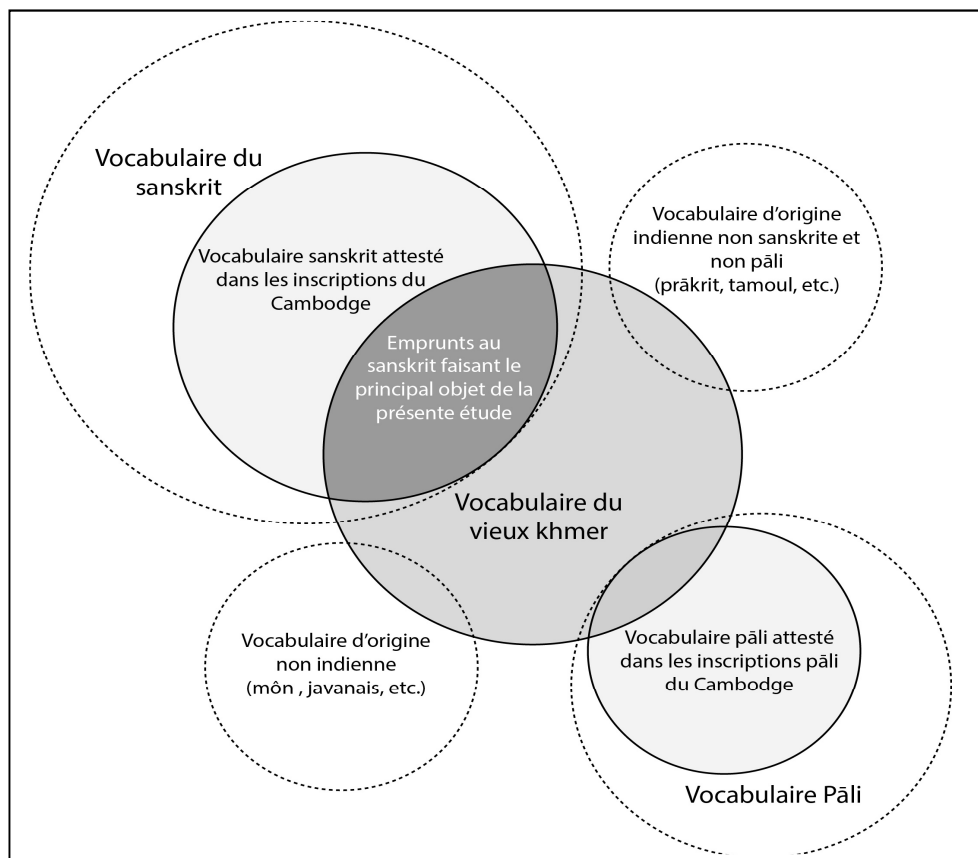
Vocabulaire du sanskrit

Vocabulaire sanskrit attesté dans les inscriptions du Cambodge

Emprunts au sanskrit faisant le principal objet de la présente étude

Vocabulaire d'origine indienne non sanskrite et non pāli (prākrit, tamoul, etc.)

Vocabulaire du vieux khmer

Vocabulaire d'origine non indienne (môn , javanais, etc.)

Vocabulaire pāli attesté dans les inscriptions pāli du Cambodge

Vocabulaire Pāli